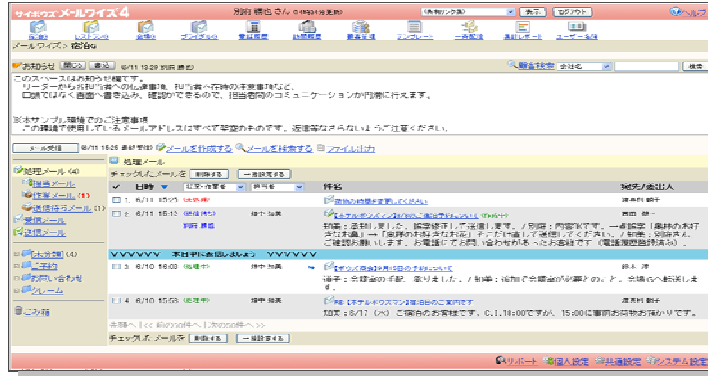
サイボウズ メールワイズ 4　別府 勝也 さん　表示　ログアウト　ヘルプ

メールワイズ：総合

お知らせ　閉じる　編集する　9/11 13:29 別府 勝也　顧客検索　会社名　検索

このスペースはお知らせ欄です。
リーダーからお知らせの他、担当者への連絡事項など、
口頭ではなく画面で書き込み、確認ができるので、担当者間のコミュニケーションが円滑に行えます。

※本サンプル環境でのご注意事項
この環境で使用しているメールアドレスはすべて架空のものです。返信等なさらないようご注意ください。

メール受信　メールを作成する　メールを検索する　ファイル出力

処理メール (4)
報告メール
作業メール (3)
返信待ちメール (1)
受信メール
送信メール

処理メール

チェックしたメールを　削除する　一括変更する

日時　状態・担当者　件名　送受信者

9/11 15:23 (返信待ち)　別府 勝也
9/11 10:23 (返信待ち)　福中 浩美
9/10 15:03 (作業中)　福中 浩美
9/10 15:58 (作業中)　福中 浩美

チェックしたメールを　削除する　一括変更する

サポート　個人設定　共通設定　システム設定